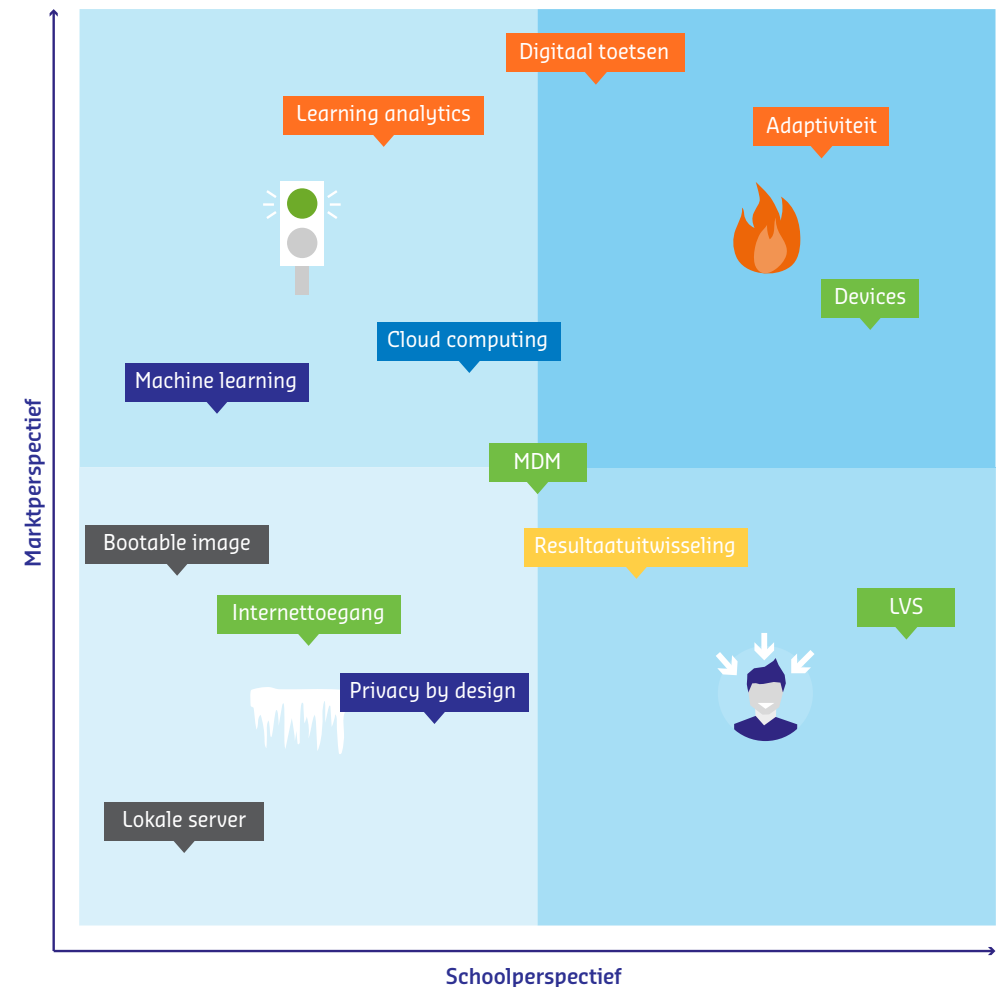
Digitaal toetsen

Learning analytics

Adaptiviteit

Devices

Cloud computing

Machine learning

MDM

Bootable image

Resultaatuitwisseling

Internettoegang

LVS

Privacy by design

Lokale server

Marktperspectief

Schoolperspectief